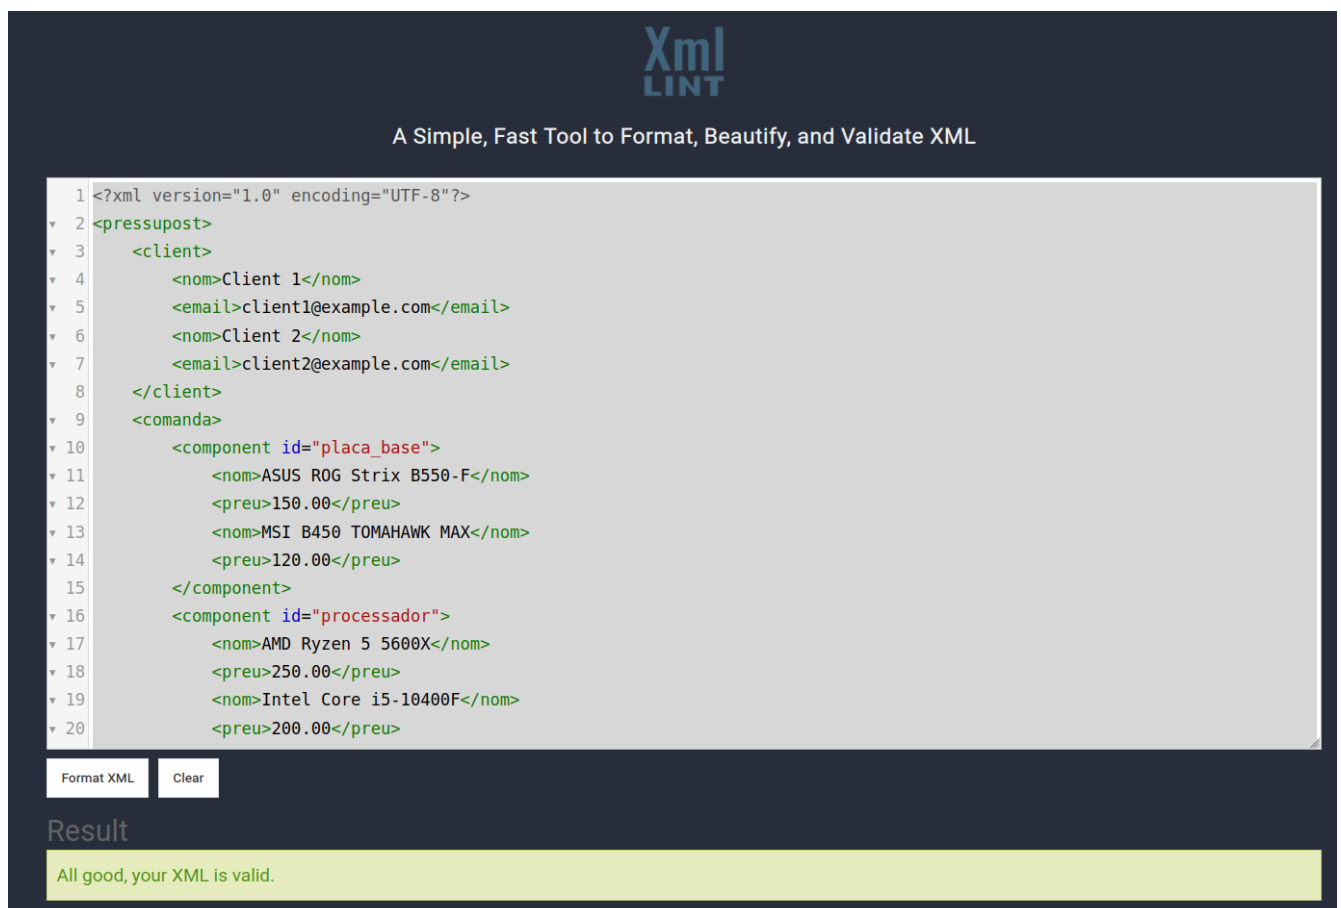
Xml
LINT

A Simple, Fast Tool to Format, Beautify, and Validate XML

1 <?xml version="1.0" encoding="UTF-8"?>
2 <pressupost>
3 <client>
4 <nom>Client 1</nom>
5 <email>client1@example.com</email>
6 <nom>Client 2</nom>
7 <email>client2@example.com</email>
8 </client>
9 <comanda>
10 <component id="placa_base">
11 <nom>ASUS ROG Strix B550-F</nom>
12 <preu>150.00</preu>
13 <nom>MSI B450 TOMAHAWK MAX</nom>
14 <preu>120.00</preu>
15 </component>
16 <component id="processador">
17 <nom>AMD Ryzen 5 5600X</nom>
18 <preu>250.00</preu>
19 <nom>Intel Core i5-10400F</nom>
20 <preu>200.00</preu>

Format XML

Clear

Result

All good, your XML is valid.